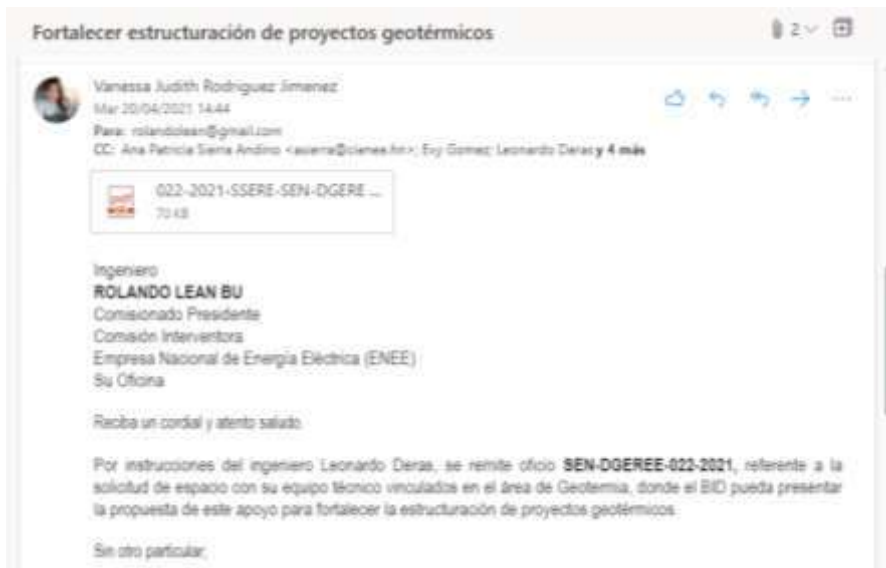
Fortalecer estructuración de proyectos geotérmicos

2

Vanessa Judith Rodriguez Jimenez
Mar 20/04/2021 14:44
Para: rolandolean@gmail.com
CC: Ana Patricia Sierra Andino <asierra@sienee.hn>; Evy Gomez; Leonardo Deras y 4 más

022-2021-SSERE-SEN-DGERE ...
70 KB

Ingeniero
ROLANDO LEAN BU
Comisionado Presidente
Comisión Interventora
Empresa Nacional de Energía Eléctrica (ENEE)
Su Oficina

Reciba un cordial y atento saludo.

Por instrucciones del ingeniero Leonardo Deras, se remite oficio SEN-DGEREE-022-2021, referente a la solicitud de espacio con su equipo técnico vinculados en el área de Geotermia, donde el BID pueda presentar la propuesta de este apoyo para fortalecer la estructuración de proyectos geotérmicos.

Sin otro particular,